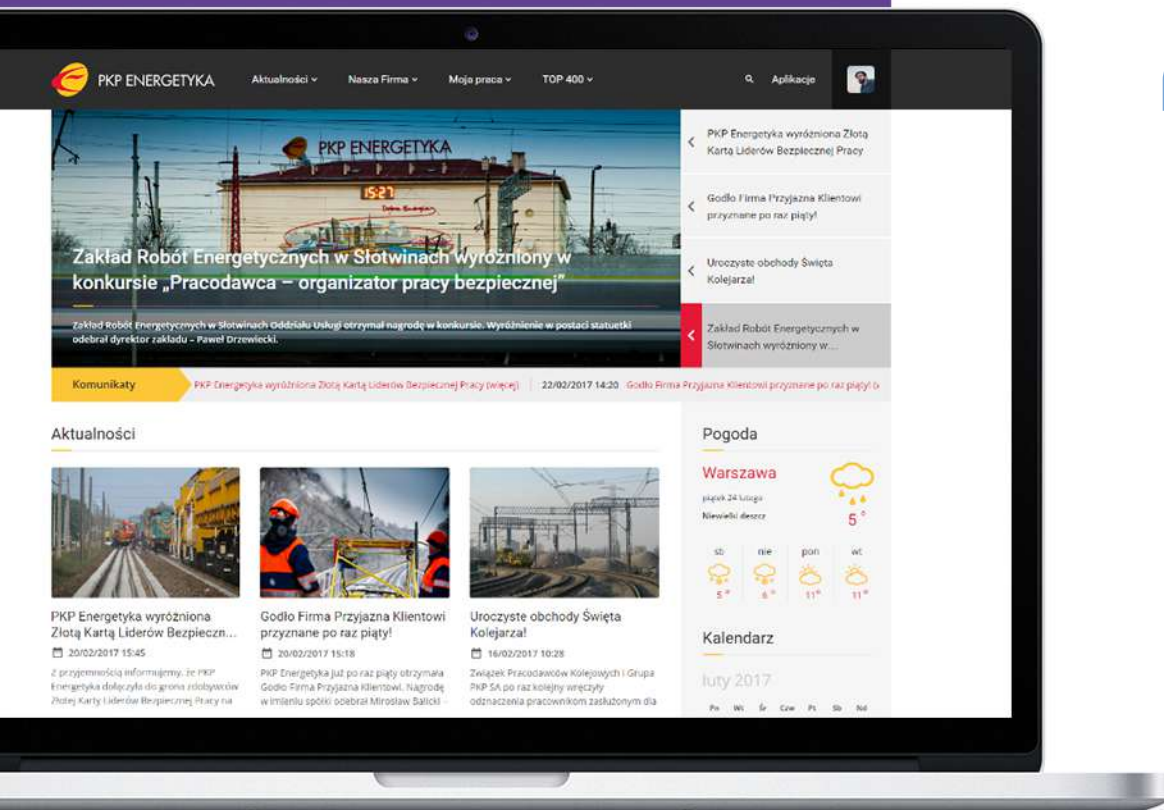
PKP ENERGETYKA

Aktualności ⌄ Nasza Firma ⌄ Moja praca ⌄ TOP 400 ⌄

Aplikacje

PKP ENERGETYKA

15:27

Zakład Robót Energetycznych w Słotwinach wyróżniony w konkursie „Pracodawca – organizator pracy bezpiecznej"

Zakład Robót Energetycznych w Słotwinach Oddziału Usługi otrzymał nagrodę w konkursie. Wyróżnienie w postaci statuetki odebrał dyrektor zakładu – Paweł Drzewiecki.

PKP Energetyka wyróżniona Złotą Kartą Liderów Bezpiecznej Pracy

Godło Firma Przyjazna Klientowi przyznane po raz piąty!

Uroczyste obchody Święta Kolejarza!

Zakład Robót Energetycznych w Słotwinach wyróżniony w...

Komunikaty

PKP Energetyka wyróżniona Złotą Kartą Liderów Bezpiecznej Pracy (więcej) | 22/02/2017 14:20 Godło Firma Przyjazna Klientowi przyznane po raz piąty! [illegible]

Aktualności

PKP Energetyka wyróżniona Złotą Kartą Liderów Bezpieczn...

20/02/2017 15:45

Z przyjemnością informujemy, że PKP Energetyka dołączyła do grona zdobywców Złotej Karty Liderów Bezpiecznej Pracy na

Godło Firma Przyjazna Klientowi przyznane po raz piąty!

20/02/2017 15:18

PKP Energetyka już po raz piąty otrzymała Godło Firma Przyjazna Klientowi. Nagrodę w imieniu spółki odebrał Mirosław Balicki -

Uroczyste obchody Święta Kolejarza!

16/02/2017 10:28

Związek Pracodawców Kolejowych i Grupa PKP SA po raz kolejny wręczyły odznaczenia pracownikom zasłużonym dla

Pogoda

Warszawa

piątek 24 lutego

Niewielki deszcz

5 °

sb nie pon wt

5 ° 6 ° 11 ° 11 °

Kalendarz

luty 2017

Pn Wt Śr Czw Pt Sb Nd